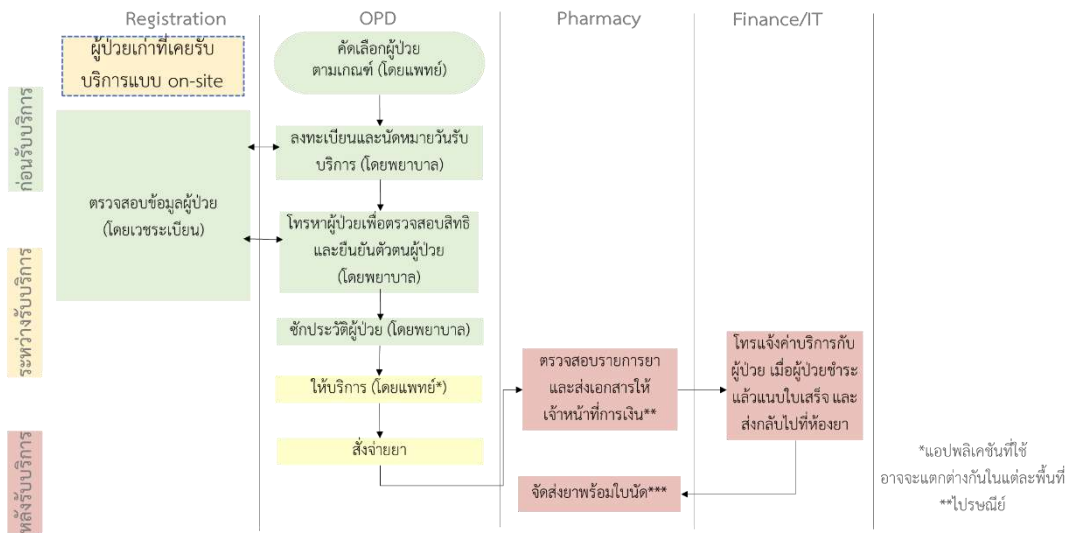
Registration

OPD

Pharmacy

Finance/IT

ก่อนรับบริการ

ระหว่างรับบริการ

หลังรับบริการ

ผู้ป่วยเก่าที่เคยรับบริการแบบ on-site

คัดเลือกผู้ป่วยตามเกณฑ์ (โดยแพทย์)

ลงทะเบียนและนัดหมายวันรับบริการ (โดยพยาบาล)

ตรวจสอบข้อมูลผู้ป่วย (โดยเวชระเบียน)

โทรหาผู้ป่วยเพื่อตรวจสอบสิทธิและยืนยันตัวตนผู้ป่วย (โดยพยาบาล)

ซักประวัติผู้ป่วย (โดยพยาบาล)

ให้บริการ (โดยแพทย์*)

สั่งจ่ายยา

ตรวจสอบรายการยาและส่งเอกสารให้เจ้าหน้าที่การเงิน**

โทรแจ้งค่าบริการกับผู้ป่วย เมื่อผู้ป่วยชำระแล้วแนบใบเสร็จ และส่งกลับไปที่ห้องยา

จัดส่งยาพร้อมใบนัด***

*แอปพลิเคชันที่ใช้อาจจะแตกต่างกันในแต่ละพื้นที่
**ไปรษณีย์